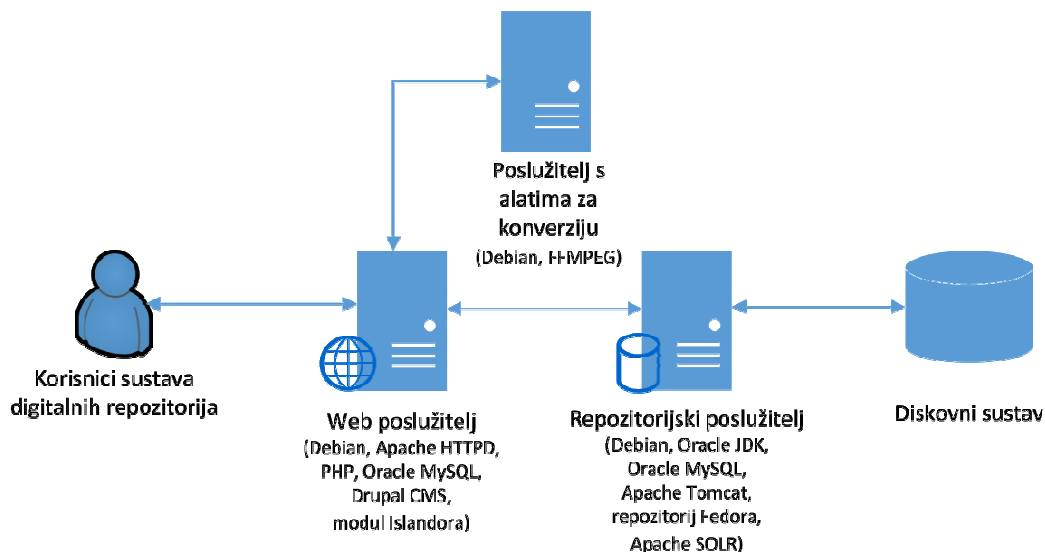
Poslužitelj s alatima za konverziju
(Debian, FFMPEG)

Korisnici sustava digitalnih repozitorija

Web poslužitelj
(Debian, Apache HTTPD, PHP, Oracle MySQL, Drupal CMS, modul Islandora)

Repozitorijski poslužitelj
(Debian, Oracle JDK, Oracle MySQL, Apache Tomcat, repozitorij Fedora, Apache SOLR)

Diskovni sustav